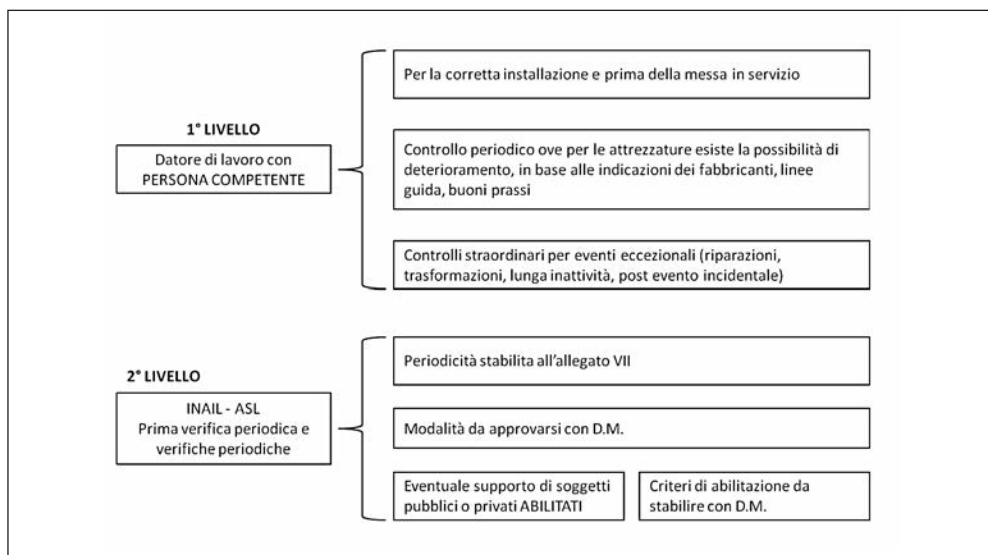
1° LIVELLO

Datore di lavoro con PERSONA COMPETENTE

Per la corretta installazione e prima della messa in servizio

Controllo periodico ove per le attrezzature esiste la possibilità di deterioramento, in base alle indicazioni dei fabbricanti, linee guida, buoni prassi

Controlli straordinari per eventi eccezionali (riparazioni, trasformazioni, lunga inattività, post evento incidentale)

2° LIVELLO

INAIL - ASL
Prima verifica periodica e verifiche periodiche

Periodicità stabilita all'allegato VII

Modalità da approvarsi con D.M.

Eventuale supporto di soggetti pubblici o privati ABILITATI

Criteri di abilitazione da stabilire con D.M.